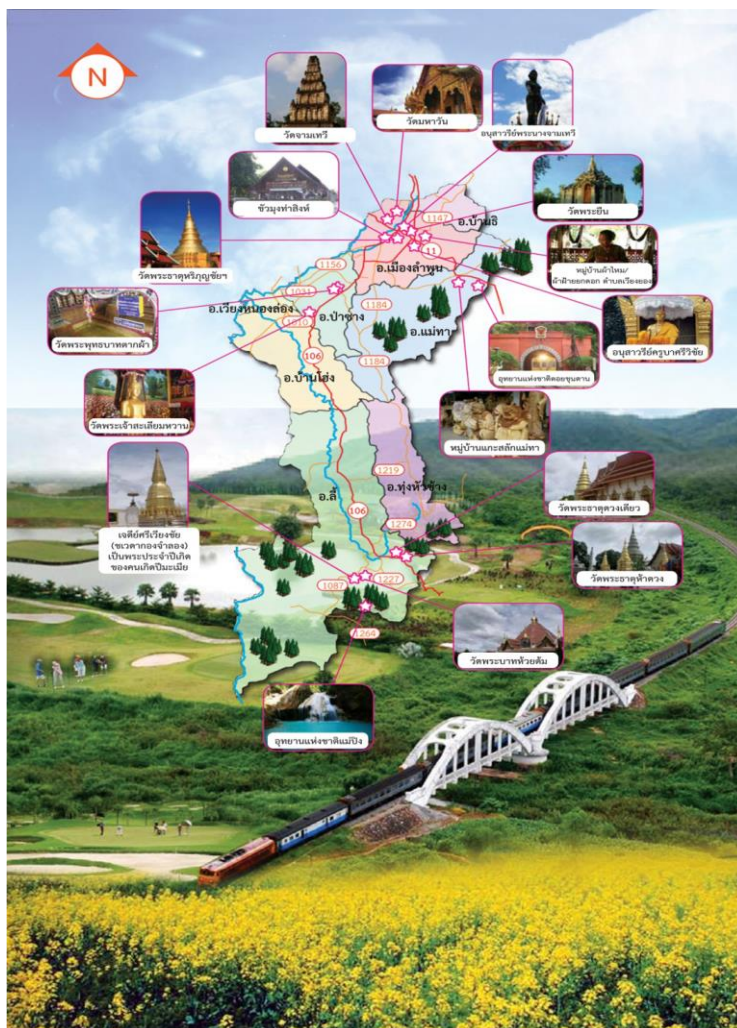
N

วัดจามเทวี

วัดมหาวัน

อนุสาวรีย์พระนางจามเทวี

ข่วงเจ้าหลวง

วัดพระยืน

วัดพระธาตุหริภุญชัยฯ

หมู่บ้านผ้าไหม/ ผ้าฝ้ายยกดอก ตำบลเวียงยอง

วัดพระพุทธบาทตากผ้า

อนุสาวรีย์ครูบาศรีวิชัย

อุทยานแห่งชาติดอยขุนตาน

วัดพระเจ้าสะเลียมหวาน

หมู่บ้านแกะสลักแม่ทา

วัดพระธาตุดวงเดียว

เจดีย์ศรีเวียงชัย (ชะตาดองจำลอง) เป็นพระประจำปีเกิด ของคนเกิดปีมะเมีย

วัดพระธาตุห้าดวง

วัดพระบาทห้วยต้ม

อุทยานแห่งชาติแม่ปิง

อ.บ้านธิ

อ.เมืองลำพูน

อ.เวียงหนองล่อง

อ.ป่าซาง

อ.แม่ทา

อ.บ้านโฮ่ง

อ.ลี้

อ.ทุ่งหัวช้าง

1147

11

1156

1033

1184

106

1184

1219

106

1274

1087

1227

A264